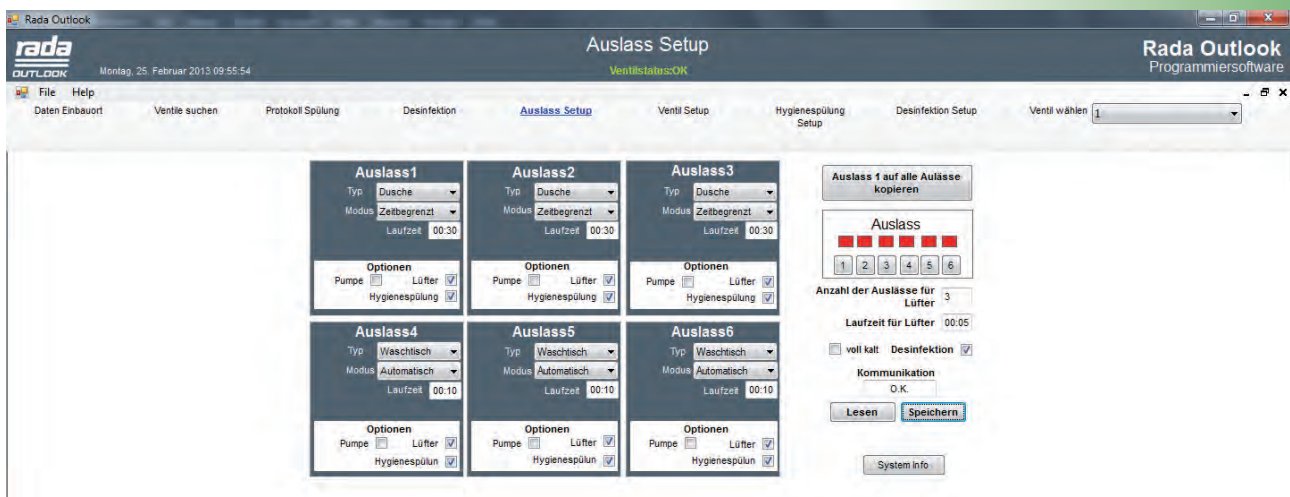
Rada Outlook

rada OUTLOOK

Montag, 25. Februar 2013 09:55:54

Auslass Setup

Ventilstatus:OK

Rada Outlook
Programmiersoftware

File Help

Daten Einbauort | Ventile suchen | Protokoll Spülung | Desinfektion | Auslass Setup | Ventil Setup | Hygienespülung Setup | Desinfektion Setup | Ventil wählen 1

Auslass1
Typ Dusche
Modus Zeitbegrenzt
Laufzeit 00:30
Optionen
Pumpe Lüfter
Hygienespülung

Auslass2
Typ Dusche
Modus Zeitbegrenzt
Laufzeit 00:30
Optionen
Pumpe Lüfter
Hygienespülung

Auslass3
Typ Dusche
Modus Zeitbegrenzt
Laufzeit 00:30
Optionen
Pumpe Lüfter
Hygienespülung

Auslass4
Typ Waschtisch
Modus Automatisch
Laufzeit 00:10
Optionen
Pumpe Lüfter
Hygienespülun

Auslass5
Typ Waschtisch
Modus Automatisch
Laufzeit 00:10
Optionen
Pumpe Lüfter
Hygienespülun

Auslass6
Typ Waschtisch
Modus Automatisch
Laufzeit 00:10
Optionen
Pumpe Lüfter
Hygienespülun

Auslass 1 auf alle Aulässe kopieren

Auslass
1 2 3 4 5 6

Anzahl der Auslässe für Lüfter 3

Laufzeit für Lüfter 00:05

voll kalt Desinfektion

Kommunikation
O.K.

Lesen Speichern

System Info